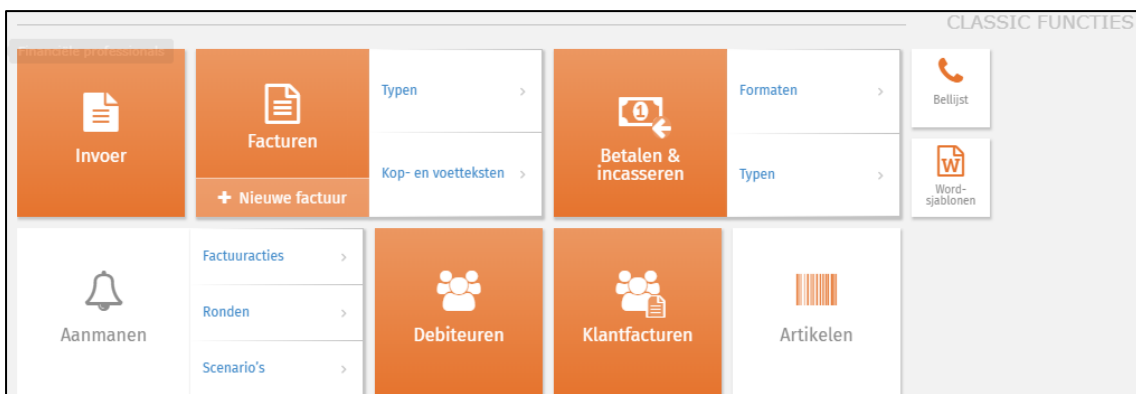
CLASSIC FUNCTIES

Financiële professionals

Invoer

Facturen

+ Nieuwe factuur

Typen >

Kop- en voetteksten >

Betalen & incasseren

Formaten >

Typen >

Bellijst

Word-sjablonen

Aanmanen

Factuuracties >

Ronden >

Scenario's >

Debiteuren

Klantfacturen

Artikelen